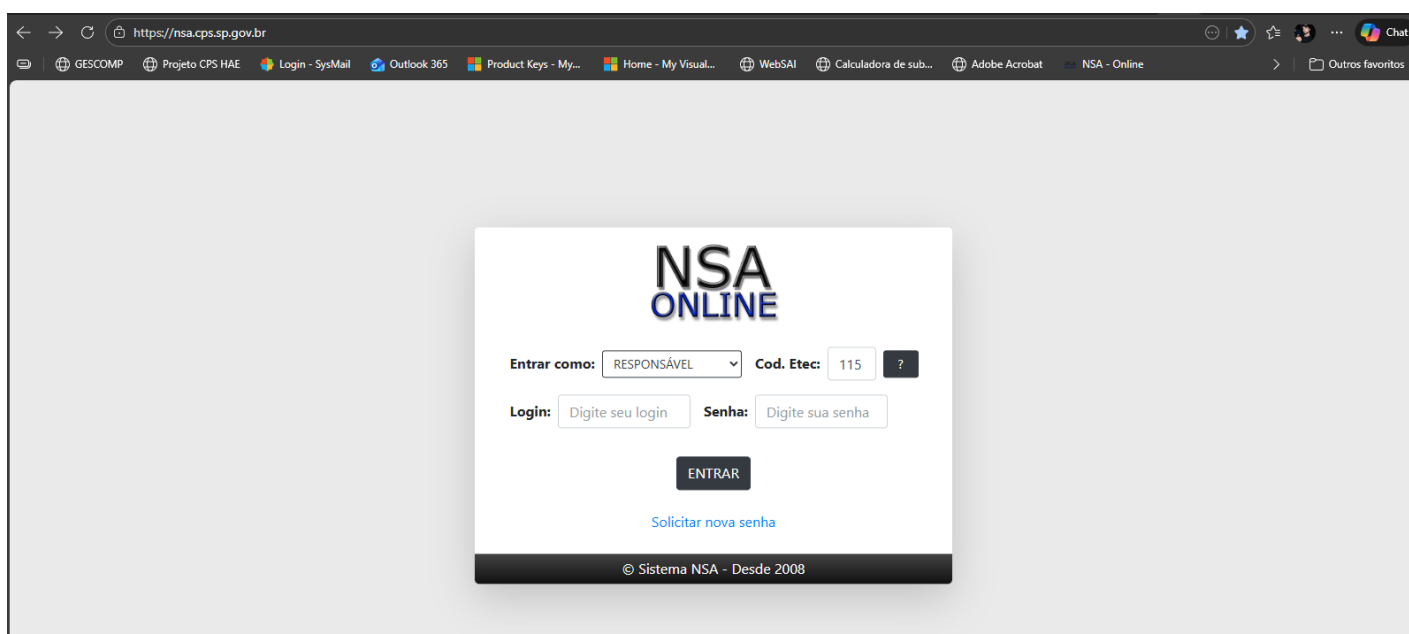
https://nsa.cps.sp.gov.br

Chat

GESCOMP Projeto CPS HAE Login - SysMail Outlook 365 Product Keys - My... Home - My Visual... WebSAI Calculadora de sub... Adobe Acrobat NSA - Online

Outros favoritos

NSA
ONLINE

Entrar como: RESPONSÁVEL Cod. Etec: 115 ?

Login: Digite seu login Senha: Digite sua senha

ENTRAR

Solicitar nova senha

© Sistema NSA - Desde 2008